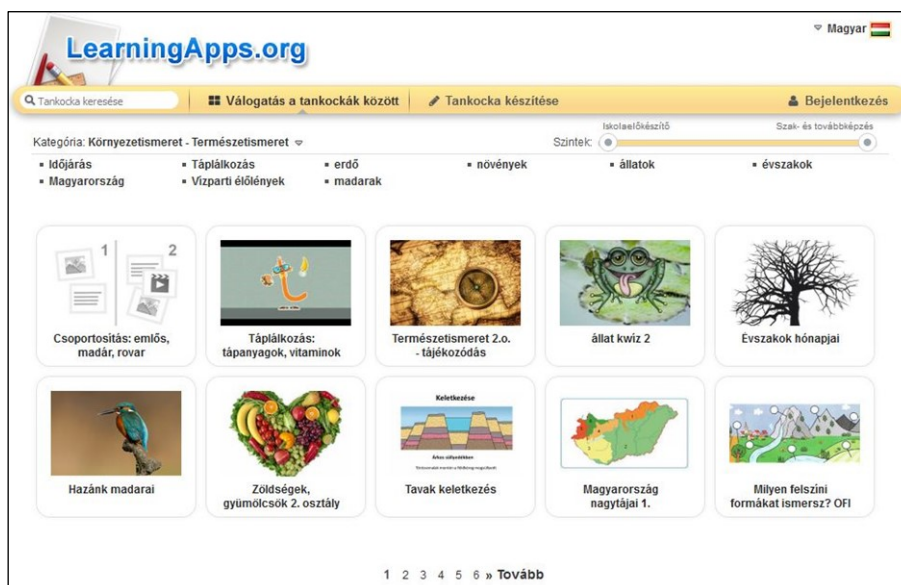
LearningApps.org

Magyar

Tankocka keresése | Válogatás a tankockák között | Tankocka készítése | Bejelentkezés

Kategória: Környezetismeret - Természetismeret

Iskolaelőkészítő | Szak- és továbbképzés

Szintek:

▪ Időjárás ▪ Táplálkozás ▪ erdő ▪ növények ▪ állatok ▪ évszakok
▪ Magyarország ▪ Vízparti élőlények ▪ madarak

1 2

Csoportosítás: emlős, madár, rovar

Táplálkozás: tápanyagok, vitaminok

Természetismeret 2.o. - tájékozódás

állat kwiz 2

Évszakok hónapjai

Hazánk madarai

Zöldségek, gyümölcsök 2. osztály

Keletkezése

Tavak keletketzés

Magyarország nagytájai 1.

Milyen felszíni formákat ismersz? OFI

1 2 3 4 5 6 » Tovább